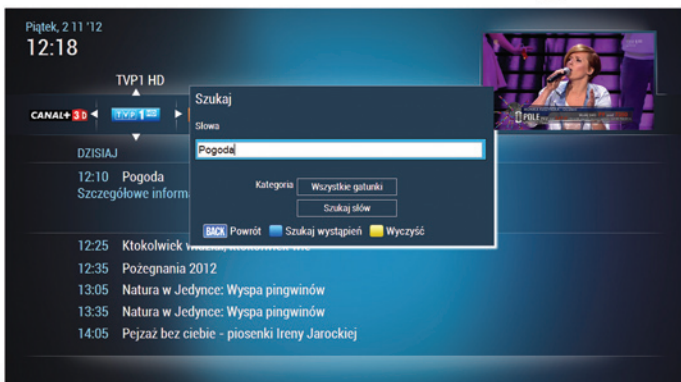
Piątek, 2 11 '12
12:18

TVP1 HD

CANAL+ 3D TVP 1 HD

DZISIAJ

12:10 Pogoda
Szczegółowe inform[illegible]

Szukaj
Słowa
Pogoda
Kategoria Wszystkie gatunki
Szukaj słów
BACK Powrót Szukaj wystąpień Wyczyść

12:25 Ktokolwiek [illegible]
12:35 Pożegnania 2012
13:05 Natura w Jedynce: Wyspa pingwinów
13:35 Natura w Jedynce: Wyspa pingwinów
14:05 Pejzaż bez ciebie - piosenki Ireny Jarockiej